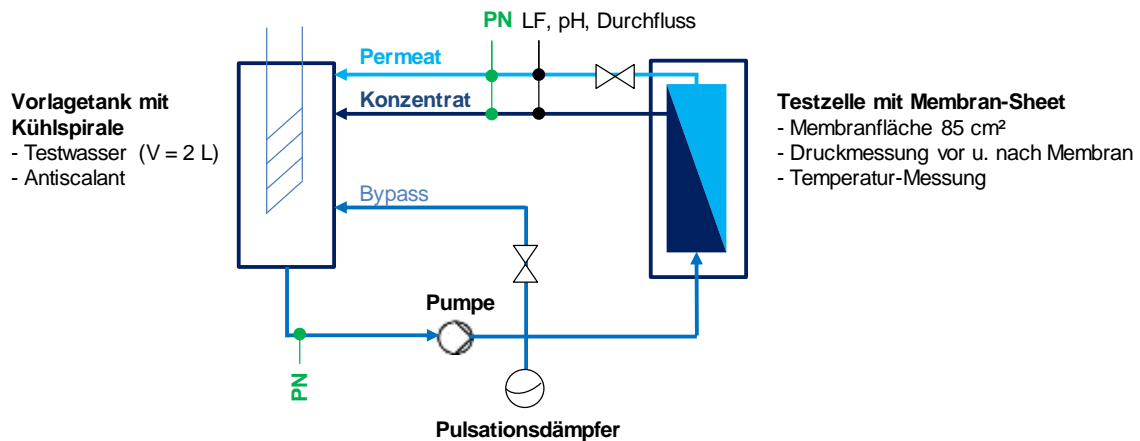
PN LF, pH, Durchfluss

Permeat

Konzentrat

Vorlagetank mit Kühlspirale
- Testwasser (V = 2 L)
- Antiscalant

Testzelle mit Membran-Sheet
- Membranfläche 85 cm²
- Druckmessung vor u. nach Membran
- Temperatur-Messung

Bypass

Pumpe

PN

Pulsationsdämpfer